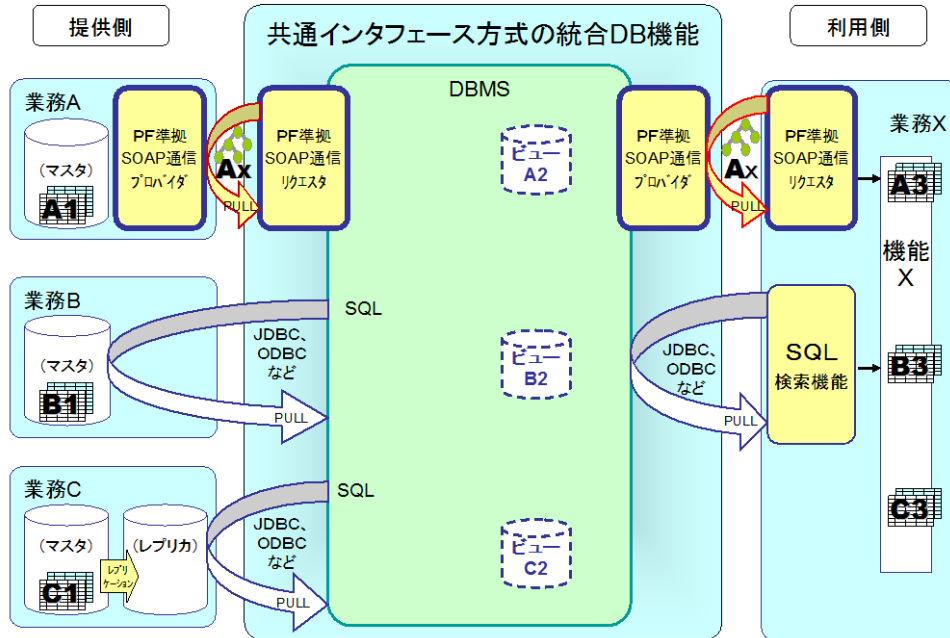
提供側

共通インタフェース方式の統合DB機能

利用側

業務A

（マスタ）

A1

PF準拠 SOAP通信 プロバイダ

Ax

PULL

PF準拠 SOAP通信 リクエスタ

DBMS

ビュー A2

PF準拠 SOAP通信 プロバイダ

Ax

PULL

PF準拠 SOAP通信 リクエスタ

業務X

A3

機能 X

業務B

（マスタ）

B1

SQL

JDBC、ODBC など

PULL

ビュー B2

JDBC、ODBC など

PULL

SQL 検索機能

B3

業務C

（マスタ）

C1

レプリケーション

（レプリカ）

SQL

JDBC、ODBC など

PULL

ビュー C2

C3